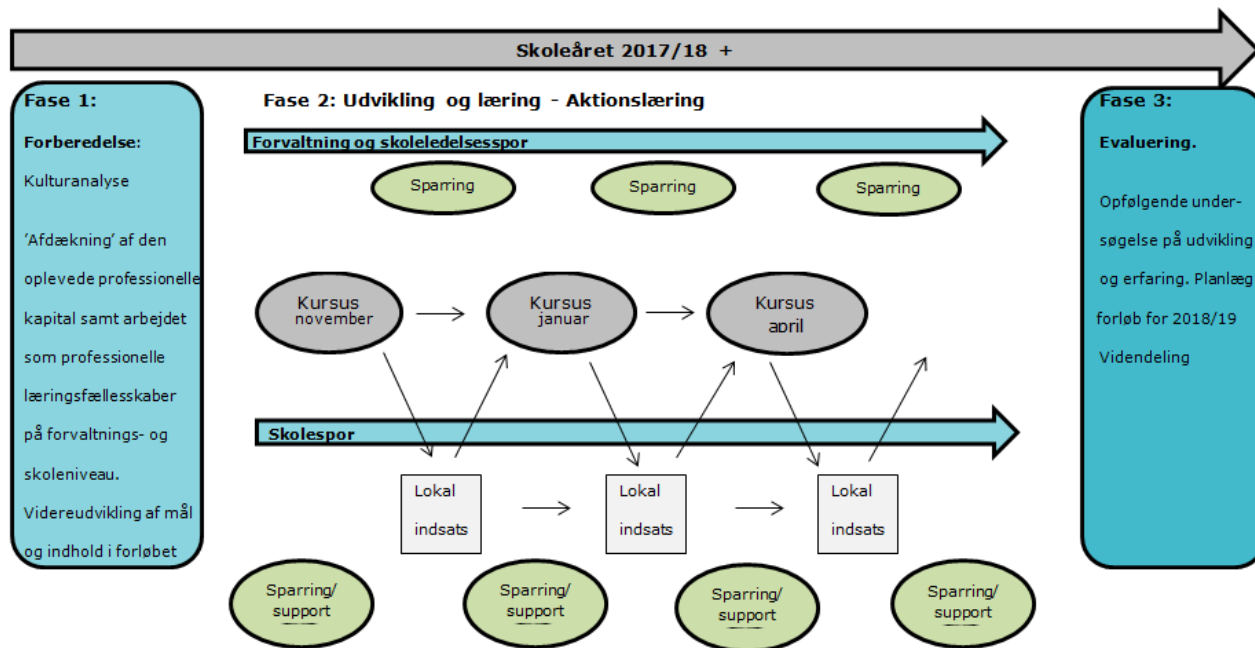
Skoleåret 2017/18 +

Fase 1:

Forberedelse:

Kulturanalyse

'Afdækning' af den oplevede professionelle kapital samt arbejdet som professionelle læringsfællesskaber på forvaltnings- og skoleniveau.

Videreudvikling af mål og indhold i forløbet

Fase 2: Udvikling og læring - Aktionslæring

Forvaltning og skoleledelsesspor

Sparring

Sparring

Sparring

Kursus november

Kursus januar

Kursus april

Skolespor

Lokal indsats

Lokal indsats

Lokal indsats

Sparring/ support

Sparring/ support

Sparring/ support

Sparring/ support

Fase 3:

Evaluering.

Opfølgende undersøgelse på udvikling og erfaring. Planlæg forløb for 2018/19

Videndeling